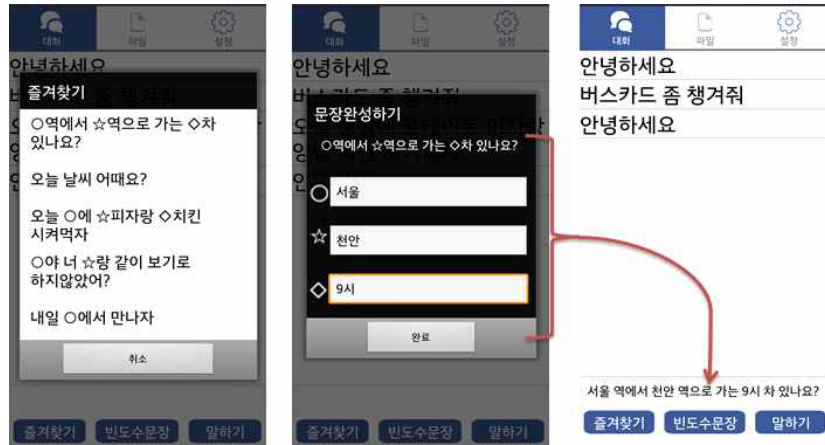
대화 파일 설정

안녕하세요

즐겨찾기

○역에서 ☆역으로 가는 ◇차 있나요?

오늘 날씨 어때요?

오늘 ○에 ☆피자랑 ◇치킨 시켜먹자

○야 너 ☆랑 같이 보기로 하지않았어?

내일 ○에서 만나자

취소

즐겨찾기 빈도수문장 말하기

대화 파일 설정

안녕하세요

버스카드 좀 챙겨줘

문장완성하기

○역에서 ☆역으로 가는 ◇차 있나요?

○ 서울

☆ 천안

◇ 9시

완료

즐겨찾기 빈도수문장 말하기

대화 파일 설정

안녕하세요

버스카드 좀 챙겨줘

안녕하세요

서울 역에서 천안 역으로 가는 9시 차 있나요?

즐겨찾기 빈도수문장 말하기